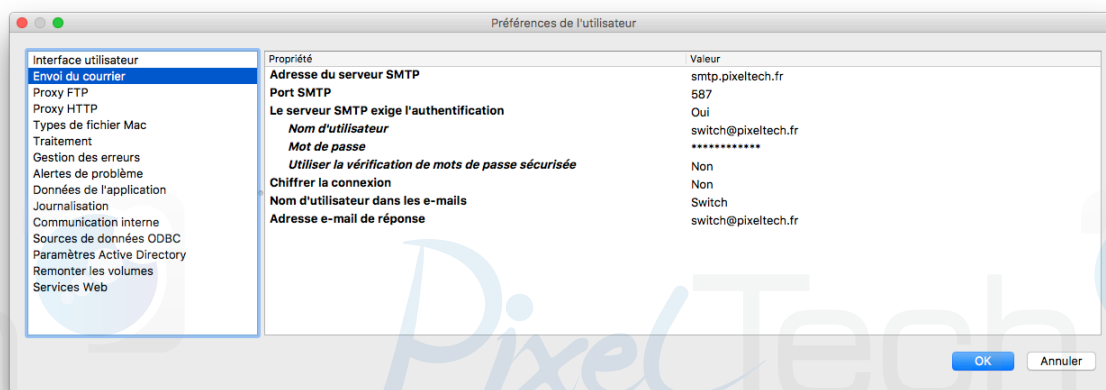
Préférences de l'utilisateur

Interface utilisateur
Envoi du courrier
Proxy FTP
Proxy HTTP
Types de fichier Mac
Traitement
Gestion des erreurs
Alertes de problème
Données de l'application
Journalisation
Communication interne
Sources de données ODBC
Paramètres Active Directory
Remonter les volumes
Services Web

| Propriété | Valeur |
|---|---|
| Adresse du serveur SMTP | smtp.pixeltech.fr |
| Port SMTP | 587 |
| Le serveur SMTP exige l'authentification | Oui |
| Nom d'utilisateur | switch@pixeltech.fr |
| Mot de passe | *********** |
| Utiliser la vérification de mots de passe sécurisée | Non |
| Chiffrer la connexion | Non |
| Nom d'utilisateur dans les e-mails | Switch |
| Adresse e-mail de réponse | switch@pixeltech.fr |

PixelTech

OK
Annuler